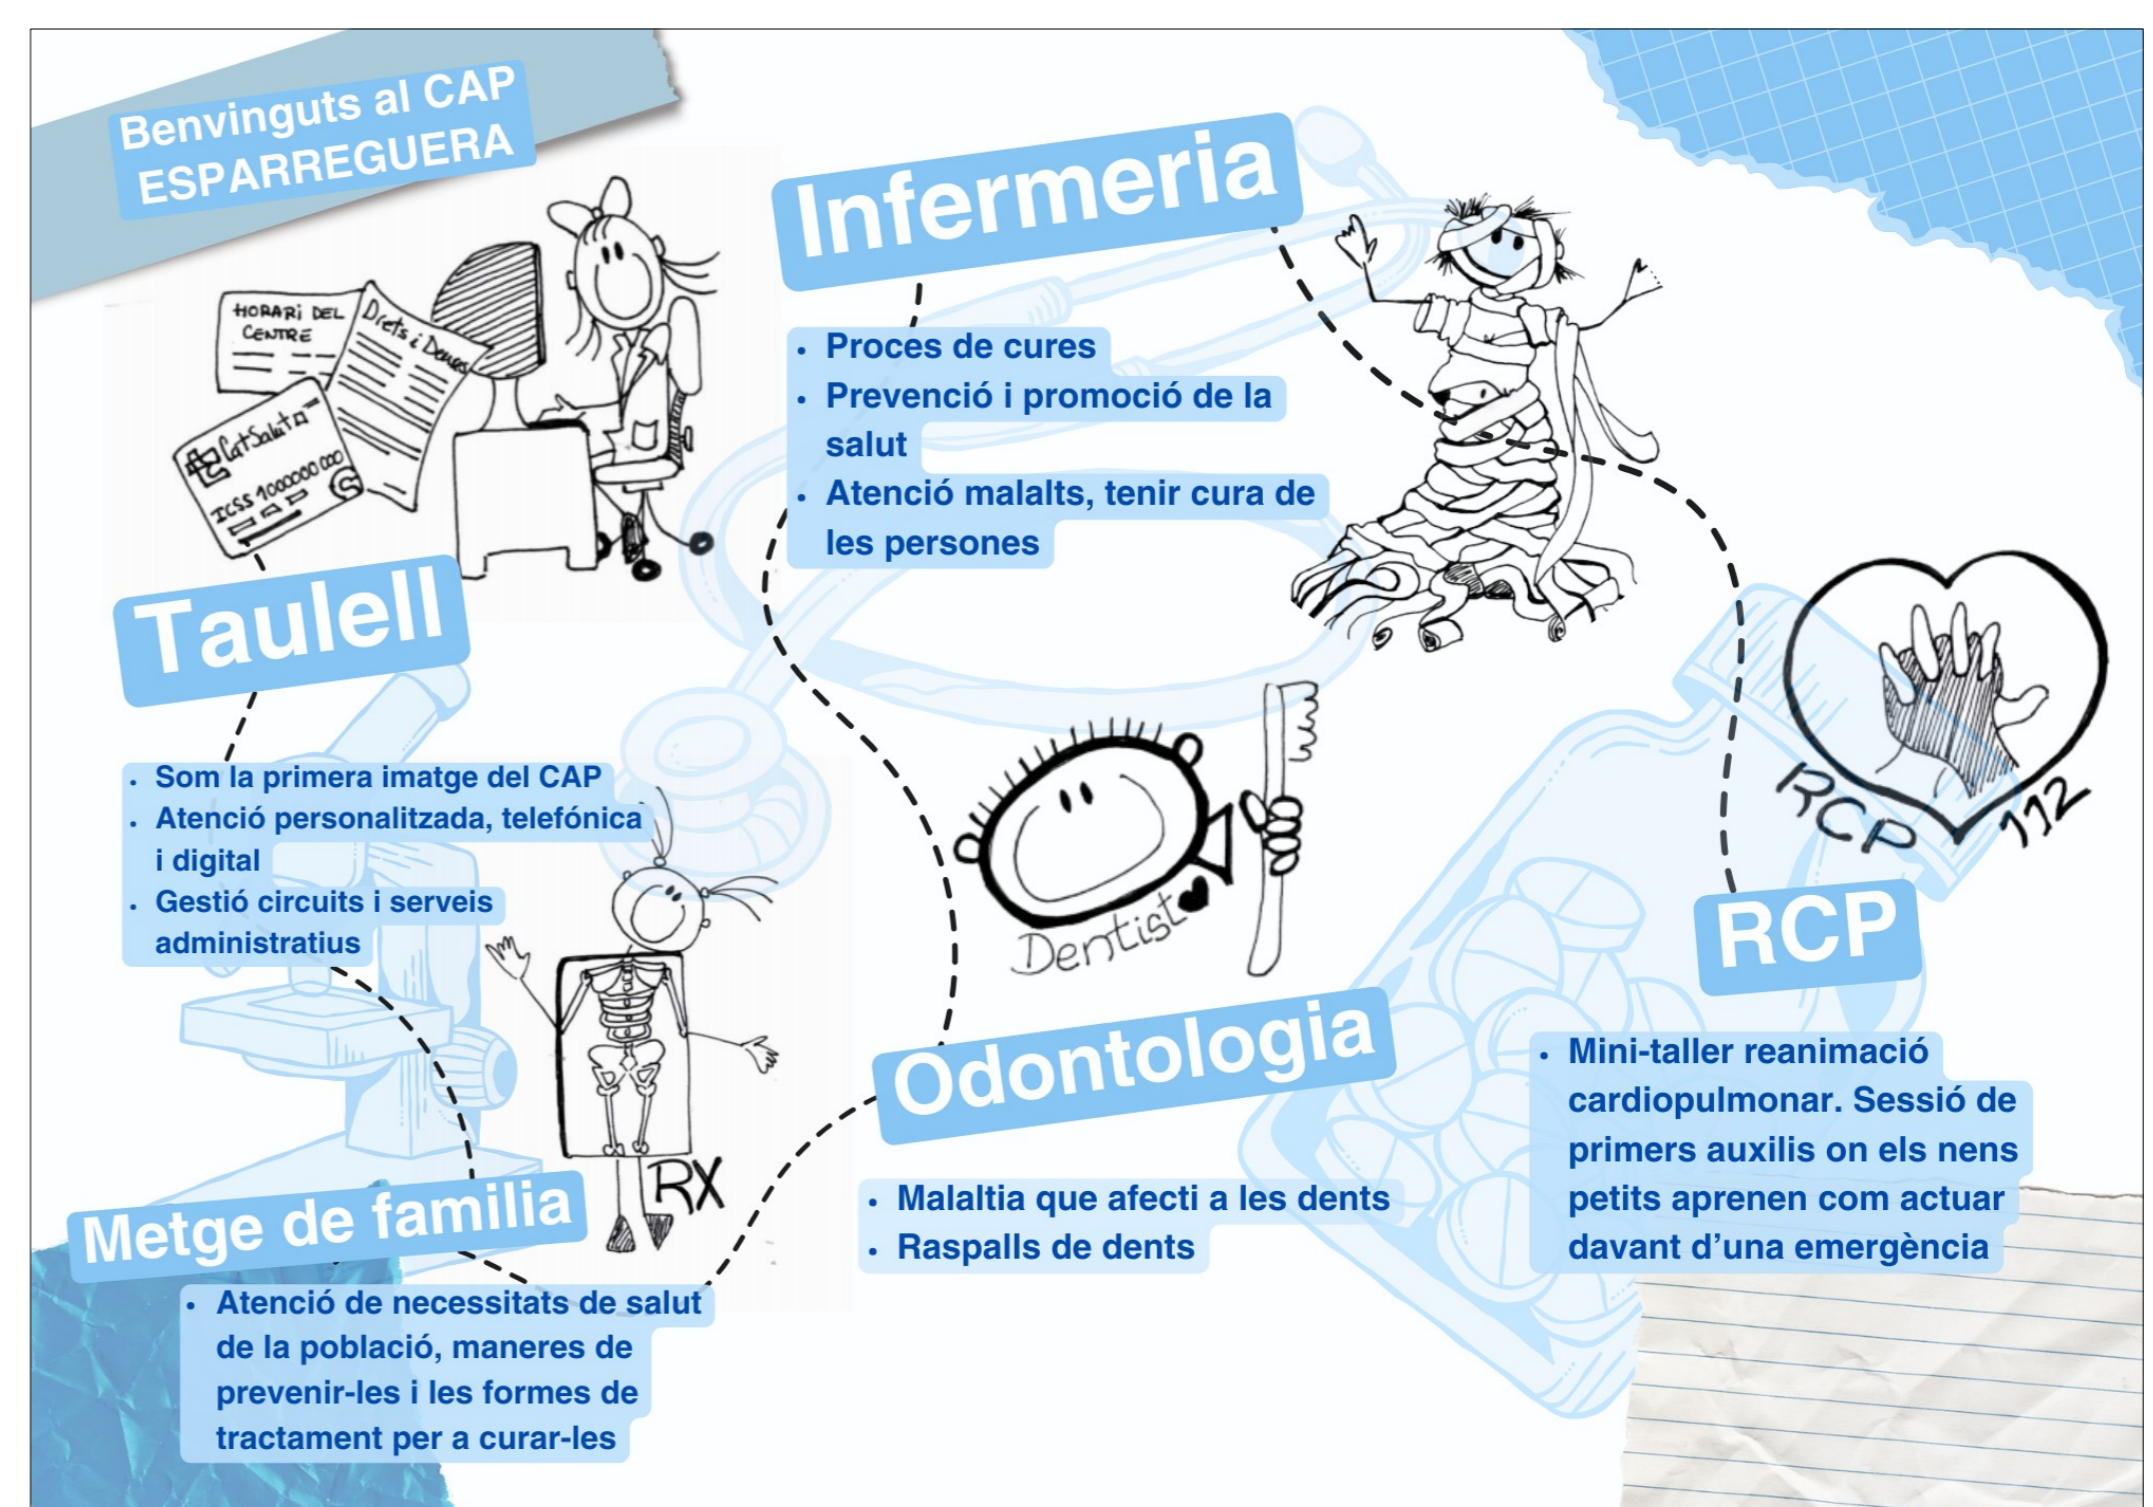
Benvinguts al CAP ESPARREGUERA

HORARI DEL CENTRE

Drets i Deures

CatSalut

ICSS 1000000 000

Taulell

- Som la primera imatge del CAP
- Atenció personalitzada, telefónica i digital
- Gestió circuits i serveis administratius

Infermeria

- Proces de cures
- Prevenció i promoció de la salut
- Atenció malalts, tenir cura de les persones

Dentist

RCP 112

RCP

- Mini-taller reanimació cardiopulmonar. Sessió de primers auxilis on els nens petits aprenen com actuar davant d'una emergència

RX

Metge de familia

- Atenció de necessitats de salut de la població, maneres de prevenir-les i les formes de tractament per a curar-les

Odontologia

- Malaltia que afecti a les dents
- Raspalls de dents